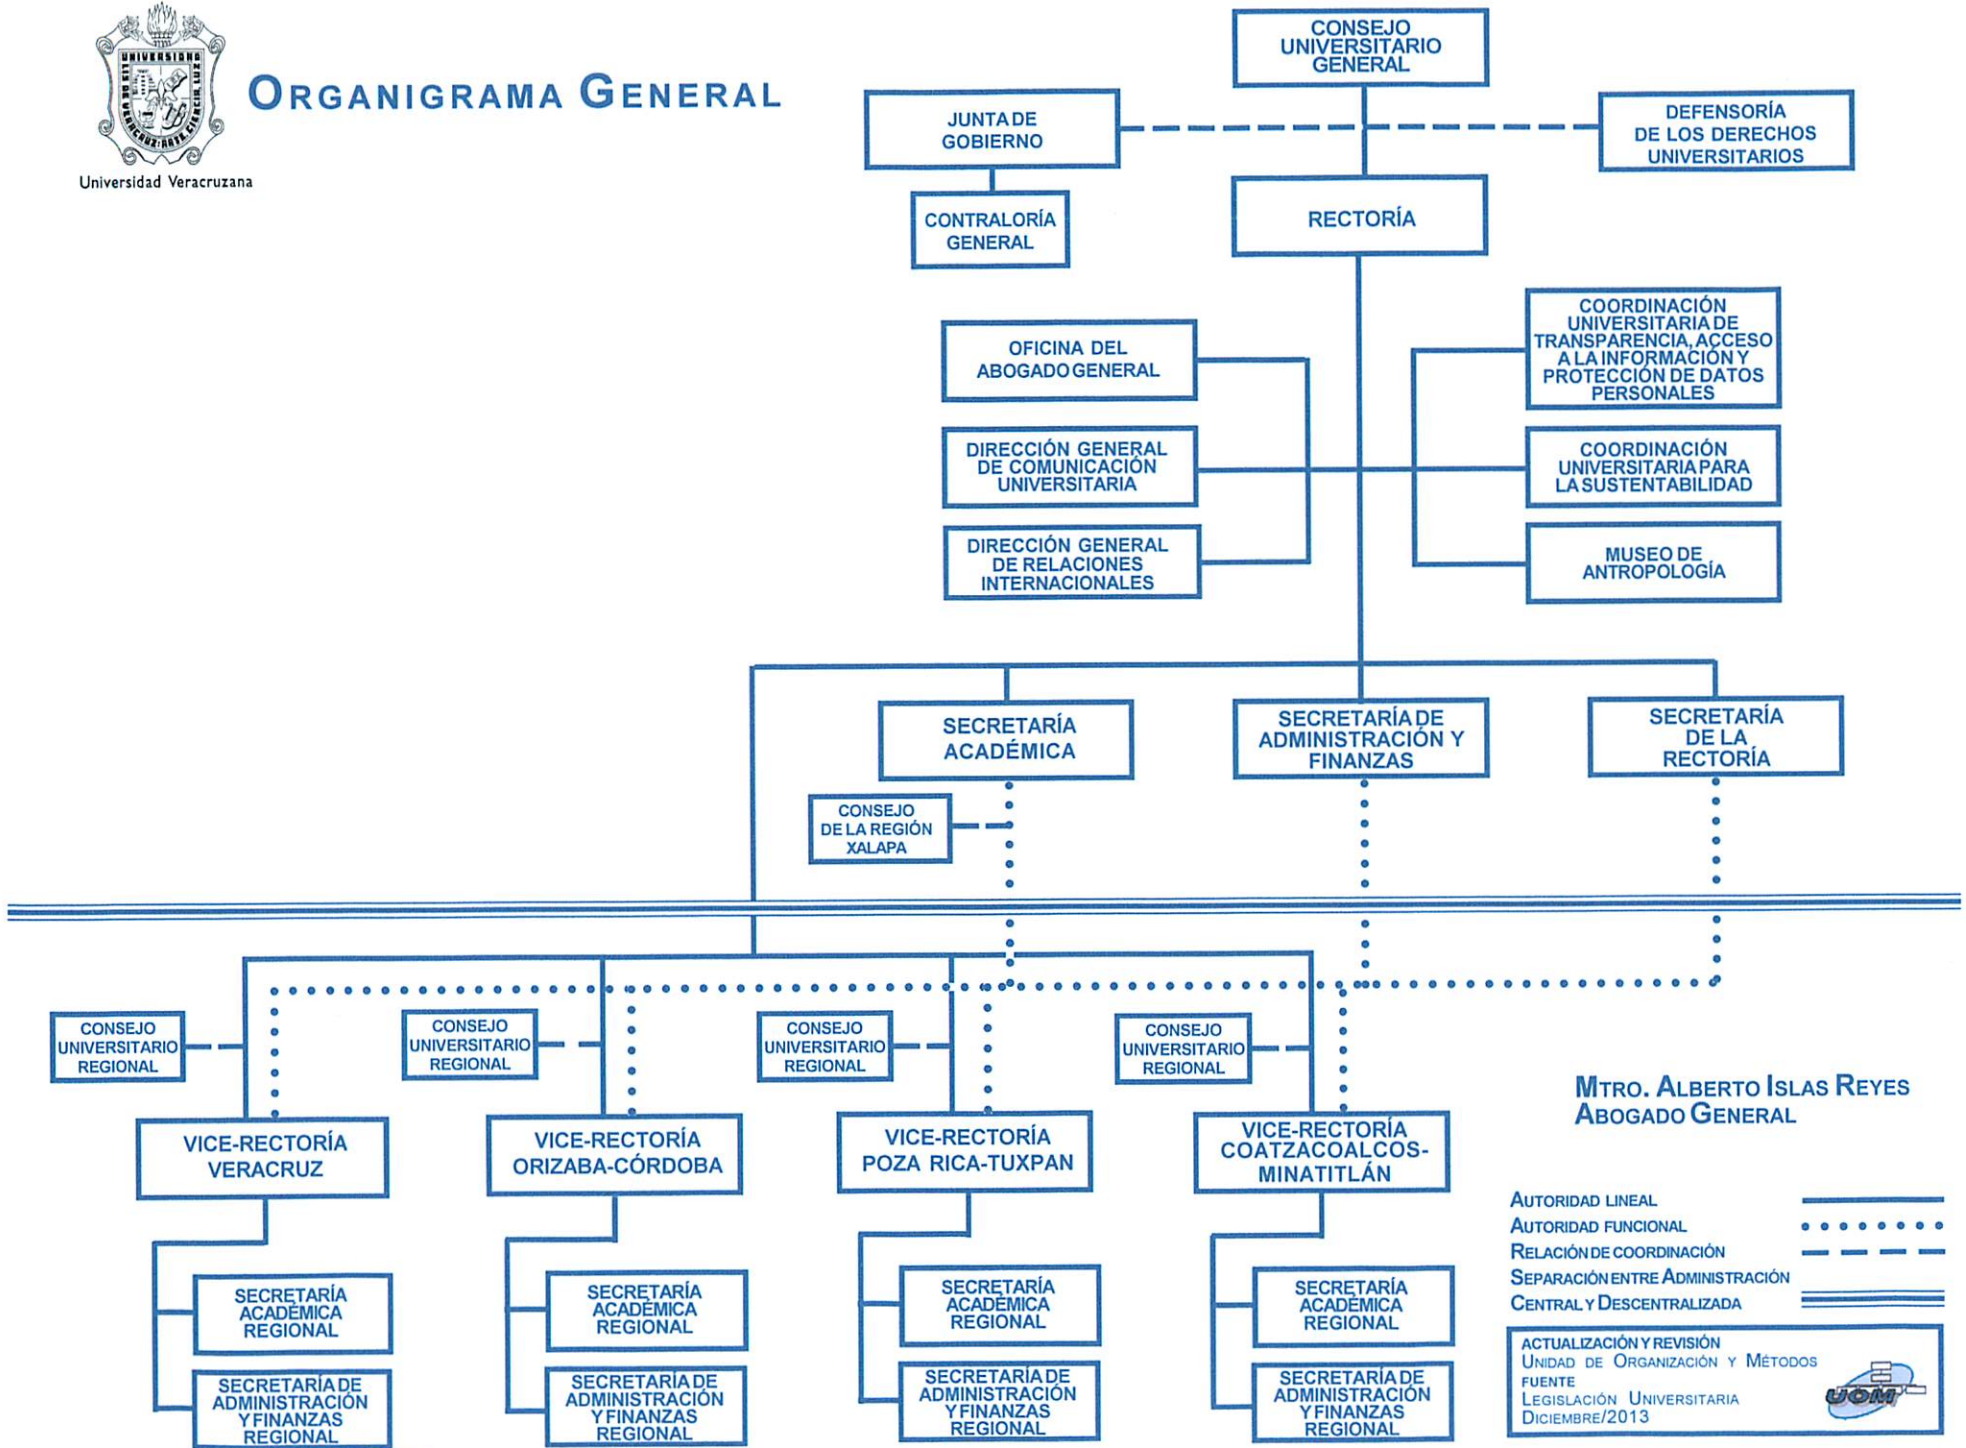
Universidad Veracruzana

ORGANIGRAMA GENERAL

CONSEJO UNIVERSITARIO GENERAL

JUNTA DE GOBIERNO

DEFENSORÍA DE LOS DERECHOS UNIVERSITARIOS

CONTRALORÍA GENERAL

RECTORÍA

OFICINA DEL ABOGADO GENERAL

DIRECCIÓN GENERAL DE COMUNICACIÓN UNIVERSITARIA

DIRECCIÓN GENERAL DE RELACIONES INTERNACIONALES

COORDINACIÓN UNIVERSITARIA DE TRANSPARENCIA, ACCESO A LA INFORMACIÓN Y PROTECCIÓN DE DATOS PERSONALES

COORDINACIÓN UNIVERSITARIA PARA LA SUSTENTABILIDAD

MUSEO DE ANTROPOLOGÍA

SECRETARÍA ACADÉMICA

SECRETARÍA DE ADMINISTRACIÓN Y FINANZAS

SECRETARÍA DE LA RECTORÍA

CONSEJO DE LA REGIÓN XALAPA

CONSEJO UNIVERSITARIO REGIONAL

CONSEJO UNIVERSITARIO REGIONAL

CONSEJO UNIVERSITARIO REGIONAL

CONSEJO UNIVERSITARIO REGIONAL

VICE-RECTORÍA VERACRUZ

VICE-RECTORÍA ORIZABA-CÓRDOBA

VICE-RECTORÍA POZA RICA-TUXPAN

VICE-RECTORÍA COATZACOALCOS-MINATITLÁN

SECRETARÍA ACADÉMICA REGIONAL

SECRETARÍA DE ADMINISTRACIÓN Y FINANZAS REGIONAL

SECRETARÍA ACADÉMICA REGIONAL

SECRETARÍA DE ADMINISTRACIÓN Y FINANZAS REGIONAL

SECRETARÍA ACADÉMICA REGIONAL

SECRETARÍA DE ADMINISTRACIÓN Y FINANZAS REGIONAL

SECRETARÍA ACADÉMICA REGIONAL

SECRETARÍA DE ADMINISTRACIÓN Y FINANZAS REGIONAL

MTRO. ALBERTO ISLAS REYES
ABOGADO GENERAL

AUTORIDAD LINEAL
AUTORIDAD FUNCIONAL
RELACIÓN DE COORDINACIÓN
SEPARACIÓN ENTRE ADMINISTRACIÓN CENTRAL Y DESCENTRALIZADA

ACTUALIZACIÓN Y REVISIÓN
UNIDAD DE ORGANIZACIÓN Y MÉTODOS
FUENTE
LEGISLACIÓN UNIVERSITARIA
DICIEMBRE/2013
UOM